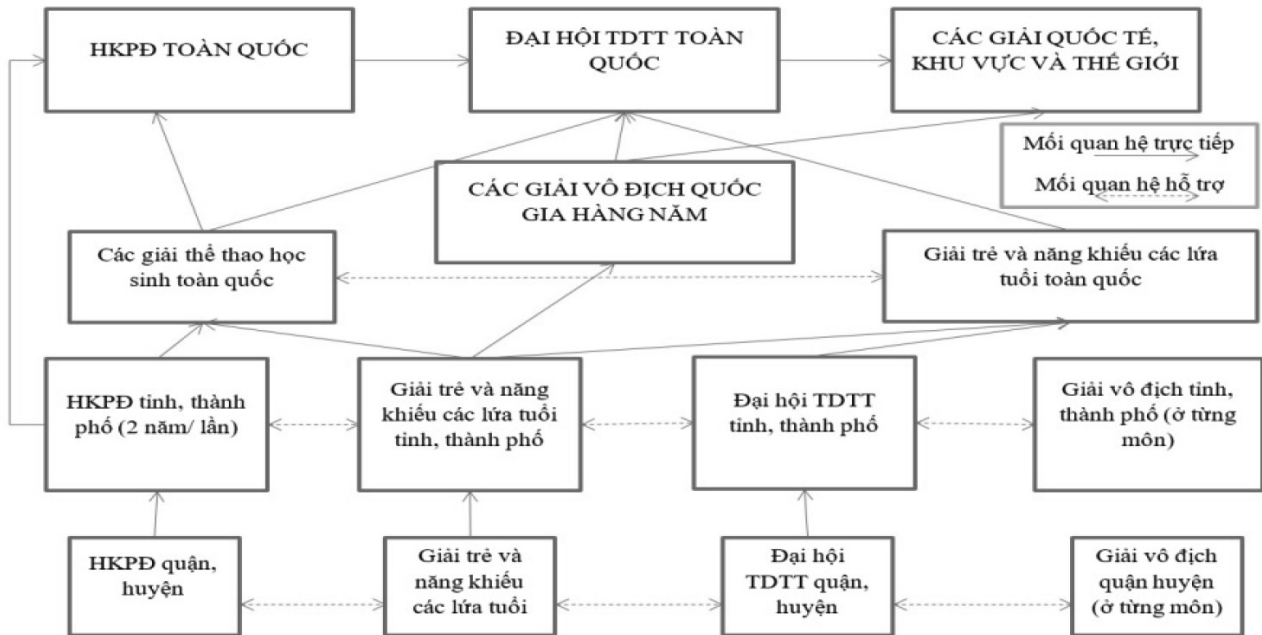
HKPĐ TOÀN QUỐC

ĐẠI HỘI TDTT TOÀN QUỐC

CÁC GIẢI QUỐC TẾ, KHU VỰC VÀ THẾ GIỚI

Mối quan hệ trực tiếp

Mối quan hệ hỗ trợ

CÁC GIẢI VÔ ĐỊCH QUỐC GIA HÀNG NĂM

Các giải thể thao học sinh toàn quốc

Giải trẻ và năng khiếu các lứa tuổi toàn quốc

HKPĐ tỉnh, thành phố (2 năm/ lần)

Giải trẻ và năng khiếu các lứa tuổi tỉnh, thành phố

Đại hội TDTT tỉnh, thành phố

Giải vô địch tỉnh, thành phố (ở từng môn)

HKPĐ quận, huyện

Giải trẻ và năng khiếu các lứa tuổi

Đại hội TDTT quận, huyện

Giải vô địch quận huyện (ở từng môn)